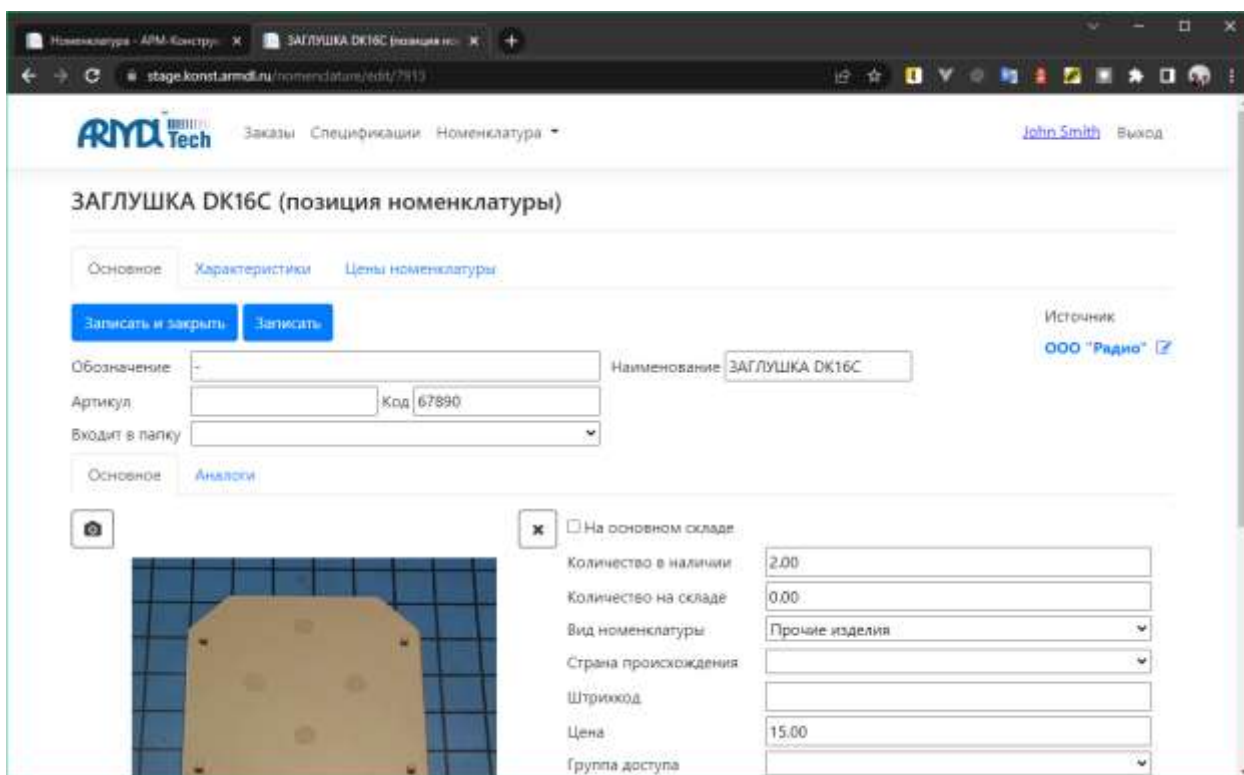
Номенклатура - АРМ-Конструк × ЗАГЛУШКА DK16C (позиция но × +

stage.konst.armdl.ru/nomenclature/edit/7913

ARMDL Tech Заказы Спецификации Номенклатура ▾ John Smith Выход

ЗАГЛУШКА DK16C (позиция номенклатуры)

Основное Характеристики Цены номенклатуры

Записать и закрыть Записать

Источник
ООО "Радио"

Обозначение -
Наименование ЗАГЛУШКА DK16C
Артикул
Код 67890
Входит в папку

Основное Аналоги

На основном складе

| Количество в наличии | 2.00 |
|---|---|
| Количество на складе | 0.00 |
| Вид номенклатуры | Прочие изделия |
| Страна происхождения | |
| Штрихкод | |
| Цена | 15.00 |
| Группа доступа | |